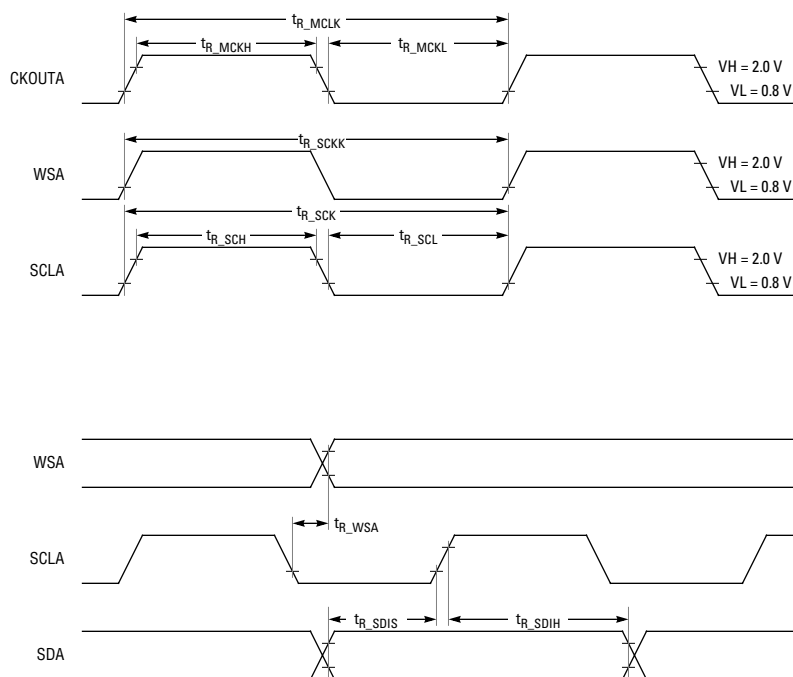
$t_{R\_MCLK}$

$t_{R\_MCKH}$

$t_{R\_MCKL}$

CKOUTA

VH = 2.0 V

VL = 0.8 V

$t_{R\_SCKK}$

WSA

VH = 2.0 V

VL = 0.8 V

$t_{R\_SCK}$

$t_{R\_SCH}$

$t_{R\_SCL}$

SCLA

VH = 2.0 V

VL = 0.8 V

WSA

$t_{R\_WSA}$

SCLA

$t_{R\_SDIS}$

$t_{R\_SDIH}$

SDA